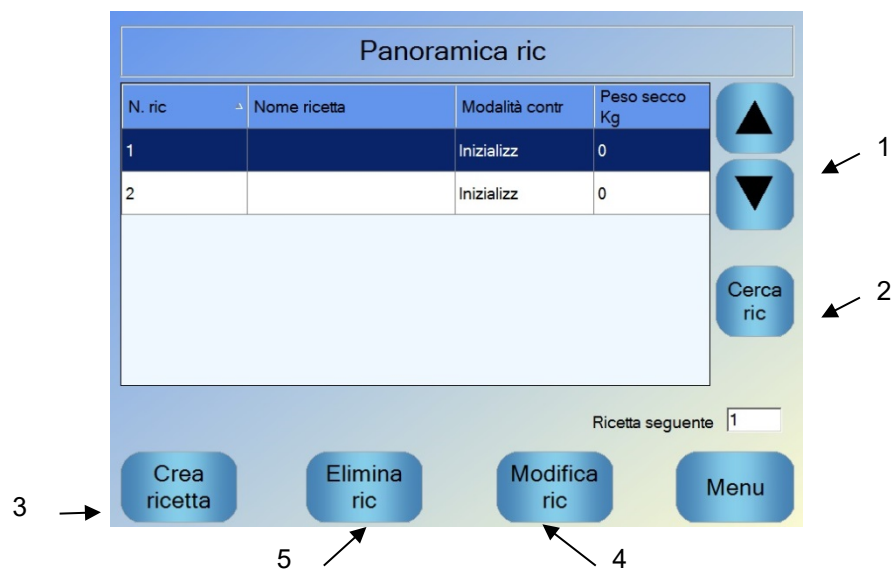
Panoramica ric

| N. ric | Nome ricetta | Modalità contr | Peso secco Kg |
|---|---|---|---|
| 1 | | Inizializz | 0 |
| 2 | | Inizializz | 0 |

Cerca ric

1

2

Ricetta seguente 1

Crea ricetta

Elimina ric

Modifica ric

Menu

3

5

4